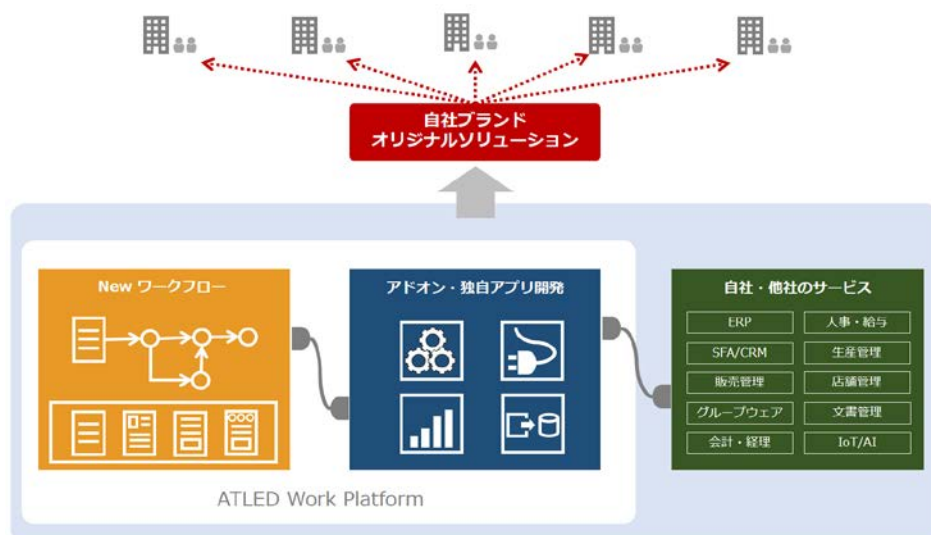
自社ブランド
オリジナルソリューション

New ワークフロー

アドオン・独自アプリ開発

自社・他社のサービス

| ERP | 人事・給与 |
|---|---|
| SFA/CRM | 生産管理 |
| 販売管理 | 店舗管理 |
| グループウェア | 文書管理 |
| 会計・経理 | IoT/AI |

ATLED Work Platform